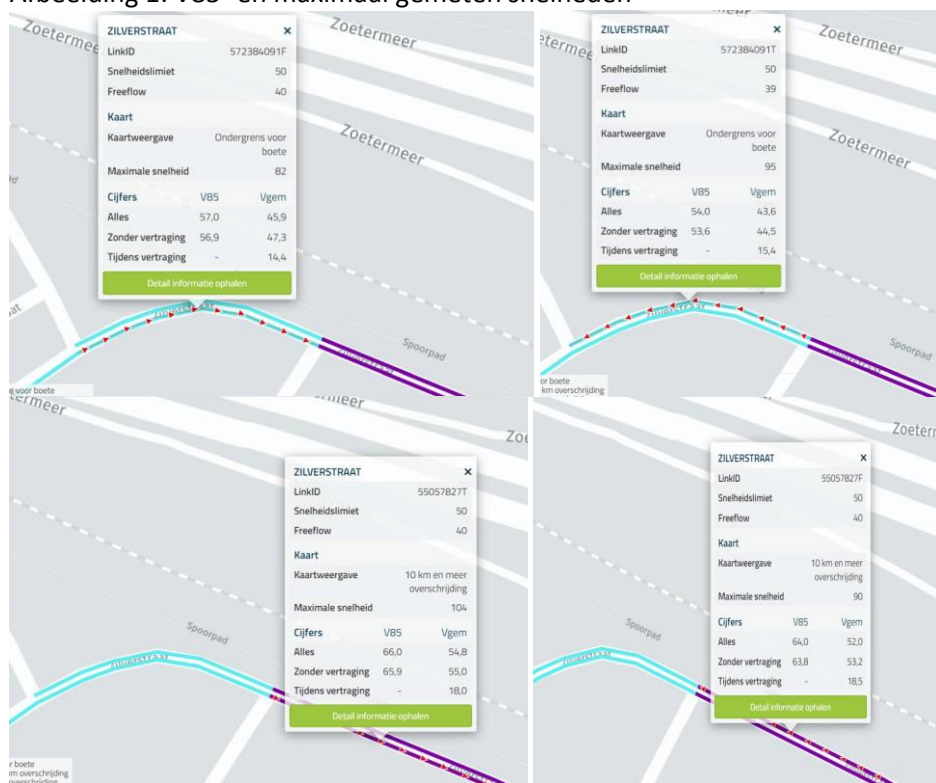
Afbeelding 1: V85- en maximaal gemeten snelheden

Zoetermeer
Zoetermeer
Zoetermeer

ZILVERSTRAAT ×
LinkID 572384091F
Snelheidslimiet 50
Freeflow 40
Kaart
Kaartweergave Ondergrens voor boete
Maximale snelheid 82
Cijfers V85 Vgem
Alles 57,0 45,9
Zonder vertraging 56,9 47,3
Tijdens vertraging - 14,4
Detail informatie ophalen

Zilverstraat
Spoorpad
s voor boete

Zoetermeer
Zoetermeer
Zoetermeer

ZILVERSTRAAT ×
LinkID 572384091T
Snelheidslimiet 50
Freeflow 39
Kaart
Kaartweergave Ondergrens voor boete
Maximale snelheid 95
Cijfers V85 Vgem
Alles 54,0 43,6
Zonder vertraging 53,6 44,5
Tijdens vertraging - 15,4
Detail informatie ophalen

Zilverstraat
Spoorpad
or boete
km overschrijding

Zoetermeer
Zoe

ZILVERSTRAAT ×
LinkID 55057827T
Snelheidslimiet 50
Freeflow 40
Kaart
Kaartweergave 10 km en meer overschrijding
Maximale snelheid 104
Cijfers V85 Vgem
Alles 66,0 54,8
Zonder vertraging 65,9 55,0
Tijdens vertraging - 18,0
Detail informatie ophalen

Spoorpad
Zilverstraat
r boete
km overschrijding
overschrijding

Zoeter

ZILVERSTRAAT ×
LinkID 55057827F
Snelheidslimiet 50
Freeflow 40
Kaart
Kaartweergave 10 km en meer overschrijding
Maximale snelheid 90
Cijfers V85 Vgem
Alles 64,0 52,0
Zonder vertraging 63,8 53,2
Tijdens vertraging - 18,5
Detail informatie ophalen

Spoorpad
Zilverstraat